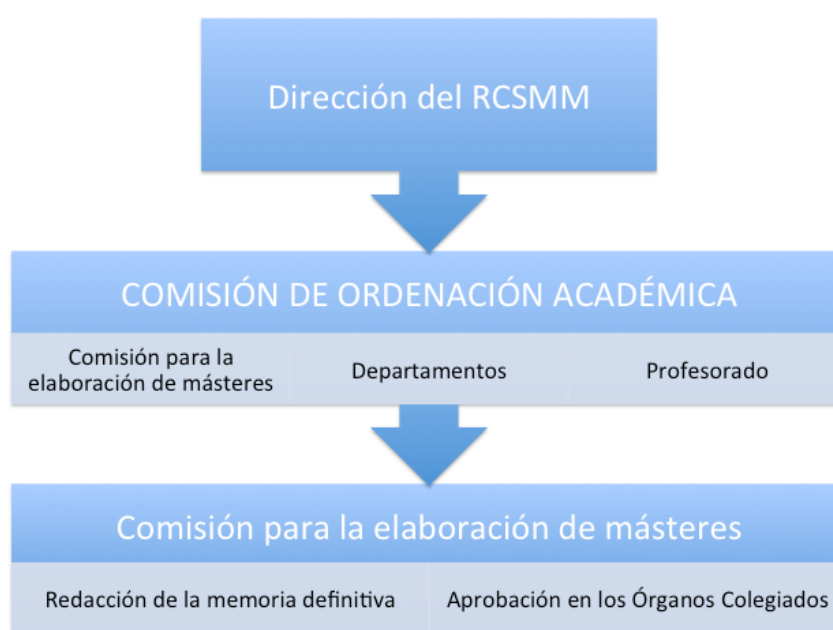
Dirección del RCSMM

COMISIÓN DE ORDENACIÓN ACADÉMICA

Comisión para la elaboración de másteres

Departamentos

Profesorado

Comisión para la elaboración de másteres

Redacción de la memoria definitiva

Aprobación en los Órganos Colegiados